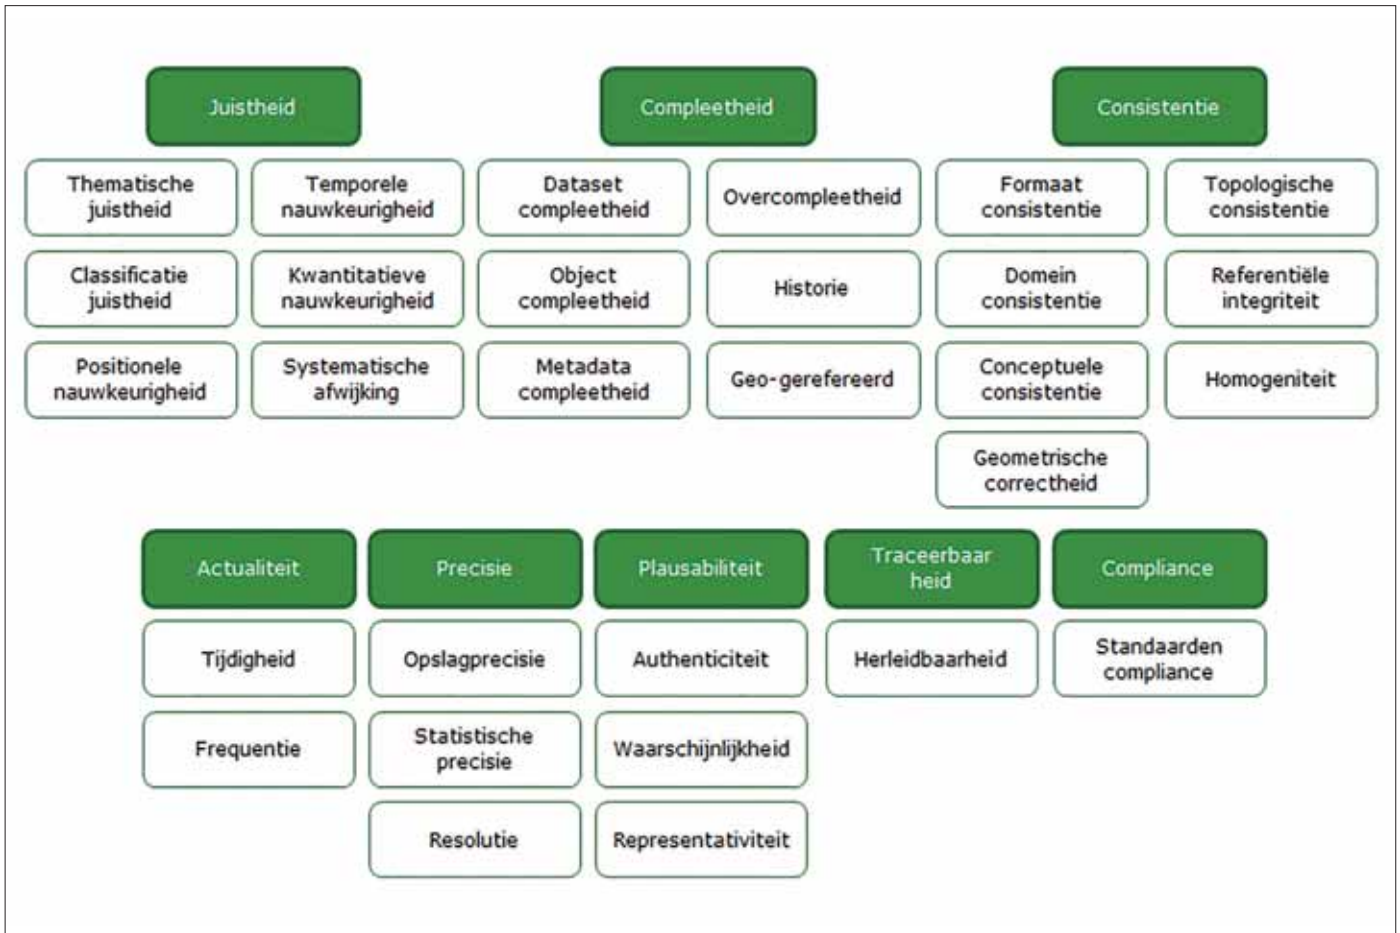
Juistheid

Thematische juistheid

Temporele nauwkeurigheid

Classificatie juistheid

Kwantitatieve nauwkeurigheid

Positionele nauwkeurigheid

Systematische afwijking

Compleetheid

Dataset compleetheid

Overcompleetheid

Object compleetheid

Historie

Metadata compleetheid

Geo-gerefereerd

Consistentie

Formaat consistentie

Topologische consistentie

Domein consistentie

Referentiële integriteit

Conceptuele consistentie

Homogeniteit

Geometrische correctheid

Actualiteit

Tijdigheid

Frequentie

Precisie

Opslagprecisie

Statistische precisie

Resolutie

Plausabiliteit

Authenticiteit

Waarschijnlijkheid

Representativiteit

Traceerbaar heid

Herleidbaarheid

Compliance

Standaarden compliance